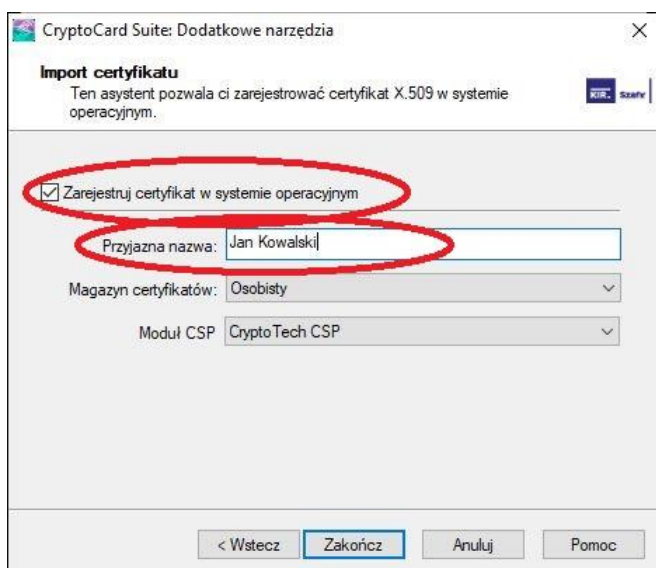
CryptoCard Suite: Dodatkowe narzędzia

×

Import certyfikatu

Ten asystent pozwala ci zarejestrować certyfikat X.509 w systemie operacyjnym.

KIR. Szafir

☑ Zarejestruj certyfikat w systemie operacyjnym

Przyjazna nazwa: Jan Kowalski

Magazyn certyfikatów: Osobisty

Moduł CSP CryptoTech CSP

< Wstecz | Zakończ | Anuluj | Pomoc